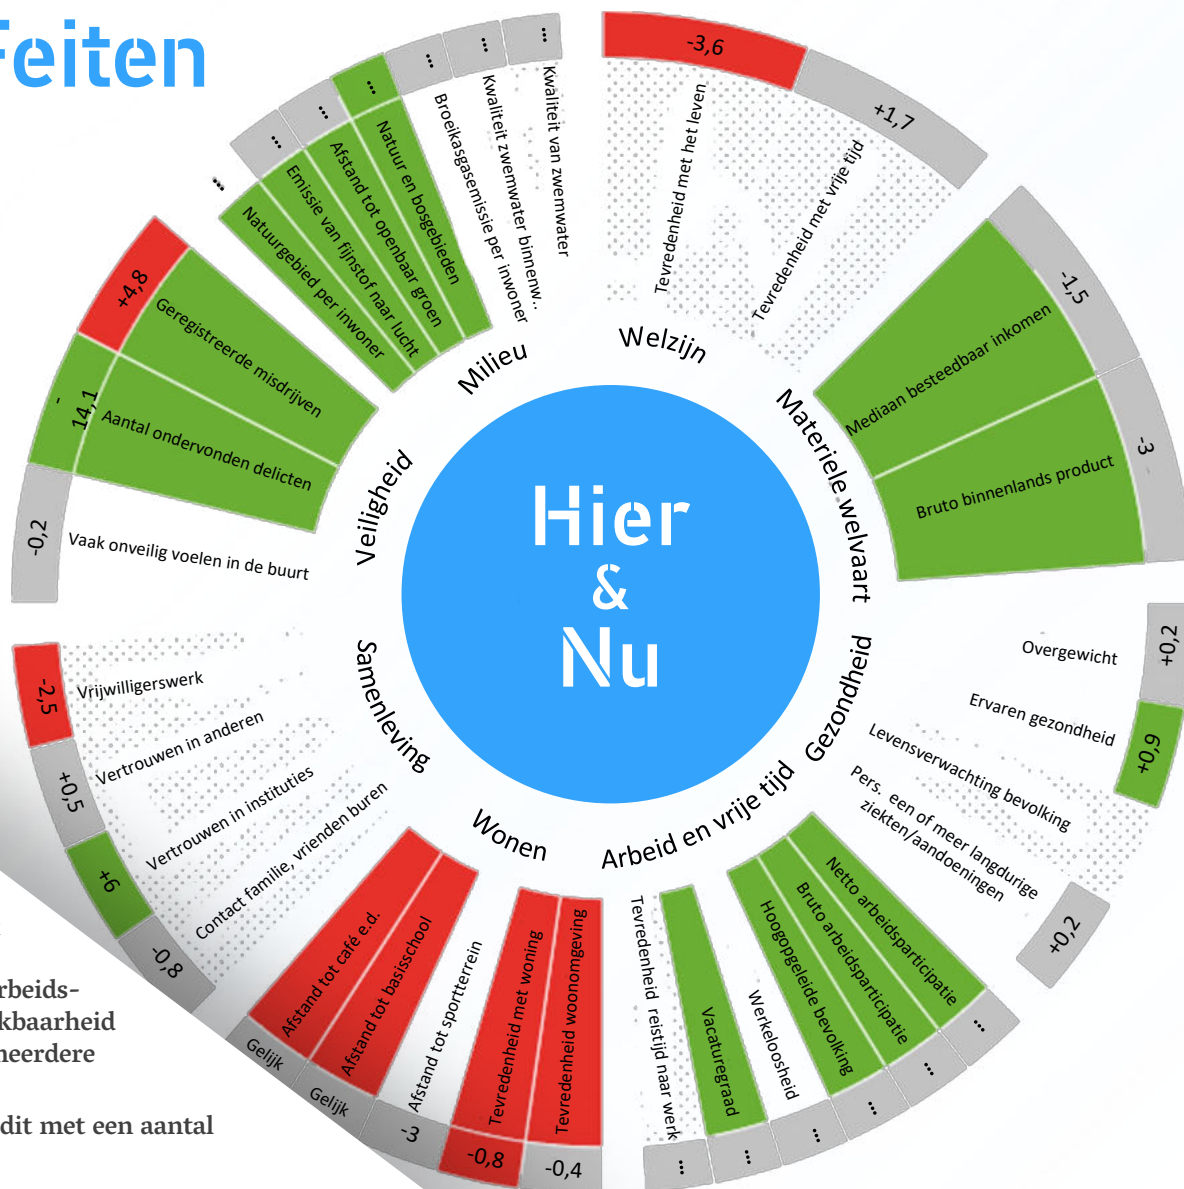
Feiten

Hier & Nu

Welzijn
Tevredenheid met het leven
-3,6
Tevredenheid met vrije tijd
+1,7

Materiele welvaart
Mediaan besteedbaar inkomen
-1,5
Bruto binnenlands product
-3

Gezondheid
Overgewicht
+0,2
Ervaren gezondheid
+0,9
Levensverwachting bevolking
Pers. een of meer langdurige ziekten/aandoeningen
+0,2

Arbeid en vrije tijd
Netto arbeidsparticipatie
...
Bruto arbeidsparticipatie
...
Hoogopgeleide bevolking
...
Werkeloosheid
...
Vacaturegraad
...
Tevredenheid reistijd naar werk
...

Wonen
Tevredenheid woonomgeving
-0,4
Tevredenheid met woning
-0,8
Afstand tot sportterrein
-3
Afstand tot basisschool
Gelijk
Afstand tot café e.d.
Gelijk

Samenleving
Contact familie, vrienden buren
-0,8
Vertrouwen in instituties
+6
Vertrouwen in anderen
+0,5
Vrijwilligerswerk
-2,5

Veiligheid
Vaak onveilig voelen in de buurt
-0,2
Aantal ondervonden delicten
-14,1
Geregistreerde misdrijven
+4,8

Milieu
Natuurgebied per inwoner
...
Emissie van fijnstof naar lucht
...
Afstand tot openbaar groen
...
Natuur en bosgebieden
...
Broeikasgasemissie per inwoner
...
Kwaliteit zwemwater binnenw..
...
Kwaliteit van zwemwater
...

rbeids-
kbaarheid
neerdere
dit met een aantal